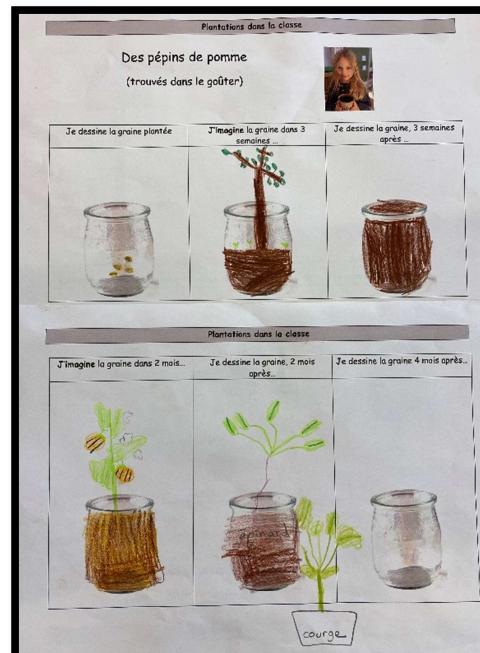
Plantations dans la classe

Des pépins de pomme

(trouvés dans le goûter)

| Je dessine la graine plantée | J'imagine la graine dans 3 semaines ... | Je dessine la graine, 3 semaines après ... |
|---|---|---|
| | | |

Plantations dans la classe

| J'imagine la graine dans 2 mois... | Je dessine la graine, 2 mois après... | Je dessine la graine 4 mois après... |
|---|---|---|
| | épinard | |

courge